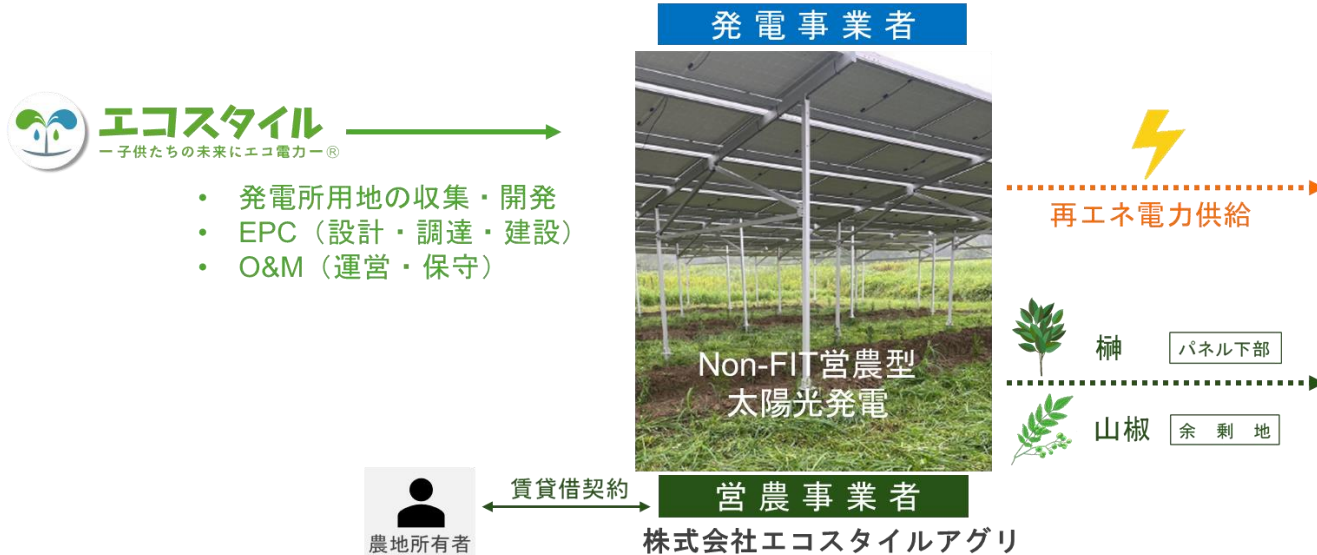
発電事業者

エコスタイル
ー子供たちの未来にエコ電力ー®

• 発電所用地の収集・開発
• EPC（設計・調達・建設）
• O&M（運営・保守）

再エネ電力供給

Non-FIT営農型
太陽光発電

榊 パネル下部

山椒 余剰地

賃貸借契約

農地所有者

営農事業者

株式会社エコスタイルアグリ